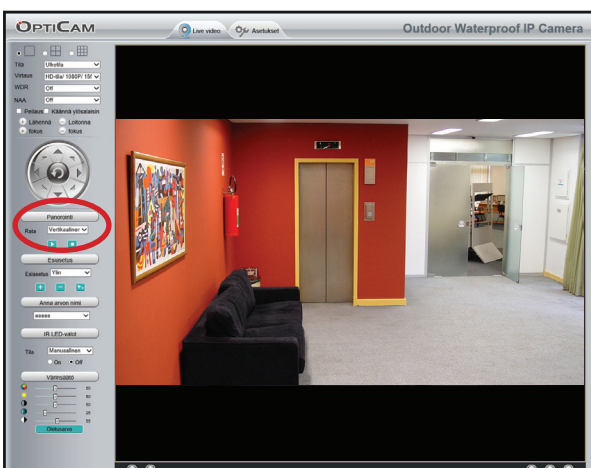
OPTICAM

Live video

Asetukset

Outdoor Waterproof IP Camera

Tila Ulkoilla

Virtaus HD-tila/ 1080P/ 15f

WDR Off

NAA Off

Peilaus Käännä ylösalaisin

Lähennä Loitonna

fokus fokus

Panorointi

Rata Vertikaalinen

Esiasetus

Esiasetus Ylin

Anna arvon nimi

IR LED-valot

Tila Manuaalinen

On Off

Värinsäätö

50

50

50

25

50

Oletusarvo